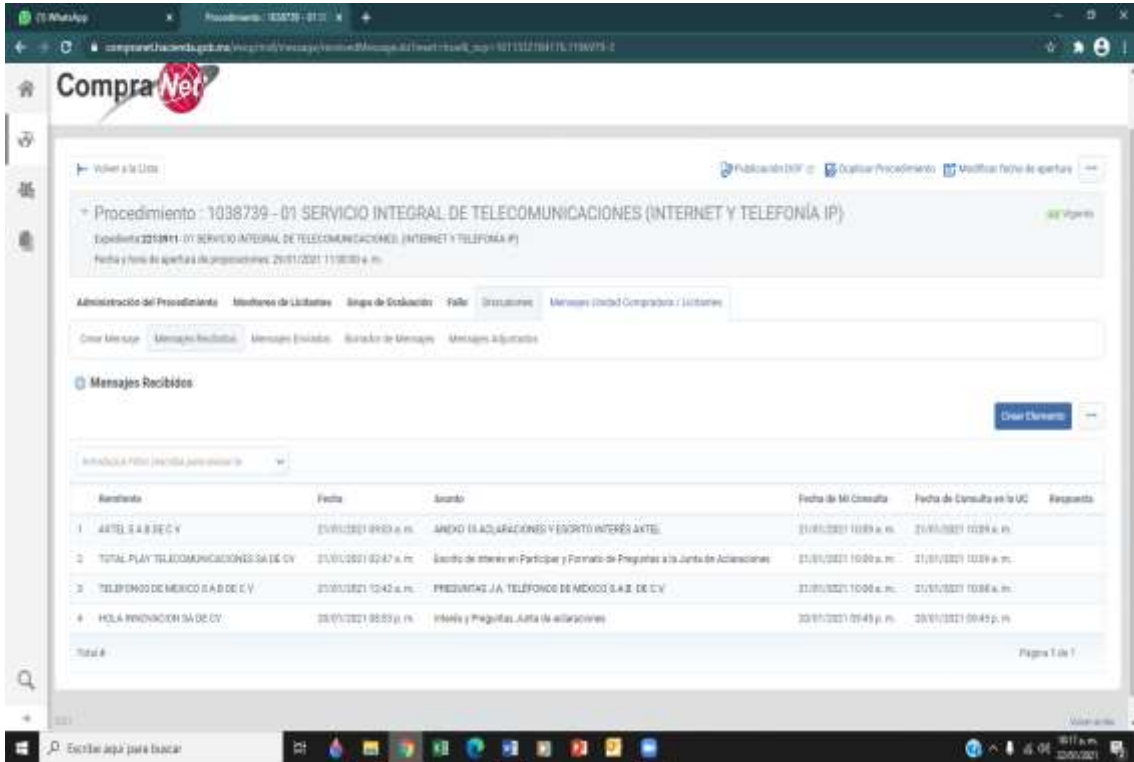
(1) WhatsApp
Procedimiento : 1038739 - 01 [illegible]
compranet.hacienda.gob.mx/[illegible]

CompraNet

Volver a la Lista
Publicación DOF
Duplicar Procedimiento
Modificar fecha de apertura

Procedimiento : 1038739 - 01 SERVICIO INTEGRAL DE TELECOMUNICACIONES (INTERNET Y TELEFONÍA IP)
Vigente
Expediente 2213911 - 01 SERVICIO INTEGRAL DE TELECOMUNICACIONES (INTERNET Y TELEFONIA IP)
Fecha y hora de apertura de proposiciones: 29/01/2021 11:00:00 a. m.

Administración del Procedimiento
Monitoreo de Licitantes
Grupo de Evaluación
Fallo
Discusiones
Mensajes Unidad Compradora / Licitantes

Crear Mensaje
Mensajes Recibidos
Mensajes Enviados
Borrador de Mensajes
Mensajes Adjuntados

Mensajes Recibidos

Crear Elemento

Introduzca Filtro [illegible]

| | Remitente | Fecha | Asunto | Fecha de Mi Consulta | Fecha de Consulta en la UC | Respuesta |
|---|---|---|---|---|---|---|
| 1 | AXTEL S.A.B DE C.V. | 21/01/2021 09:53 a. m. | ANEXO 15 ACLARACIONES Y ESCRITO INTERÉS AXTEL | 21/01/2021 10:09 a. m. | 21/01/2021 10:09 a. m. | |
| 2 | TOTAL PLAY TELECOMUNICACIONES SA DE CV | 21/01/2021 02:47 a. m. | Escrito de Interés en Participar y Formato de Preguntas a la Junta de Aclaraciones | 21/01/2021 10:09 a. m. | 21/01/2021 10:09 a. m. | |
| 3 | TELEFONOS DE MEXICO S.A.B DE C.V. | 21/01/2021 12:42 a. m. | PREGUNTAS J.A. TELÉFONOS DE MEXICO S.A.B. DE C.V. | 21/01/2021 10:08 a. m. | 21/01/2021 10:08 a. m. | |
| 4 | HOLA INNOVACION SA DE CV | 20/01/2021 05:53 p. m. | Interés y Preguntas Junta de aclaraciones | 20/01/2021 05:45 p. m. | 20/01/2021 05:45 p. m. | |

Total 4
Página 1 de 1

Escribe aquí para buscar
10:11 a. m.
22/01/2021